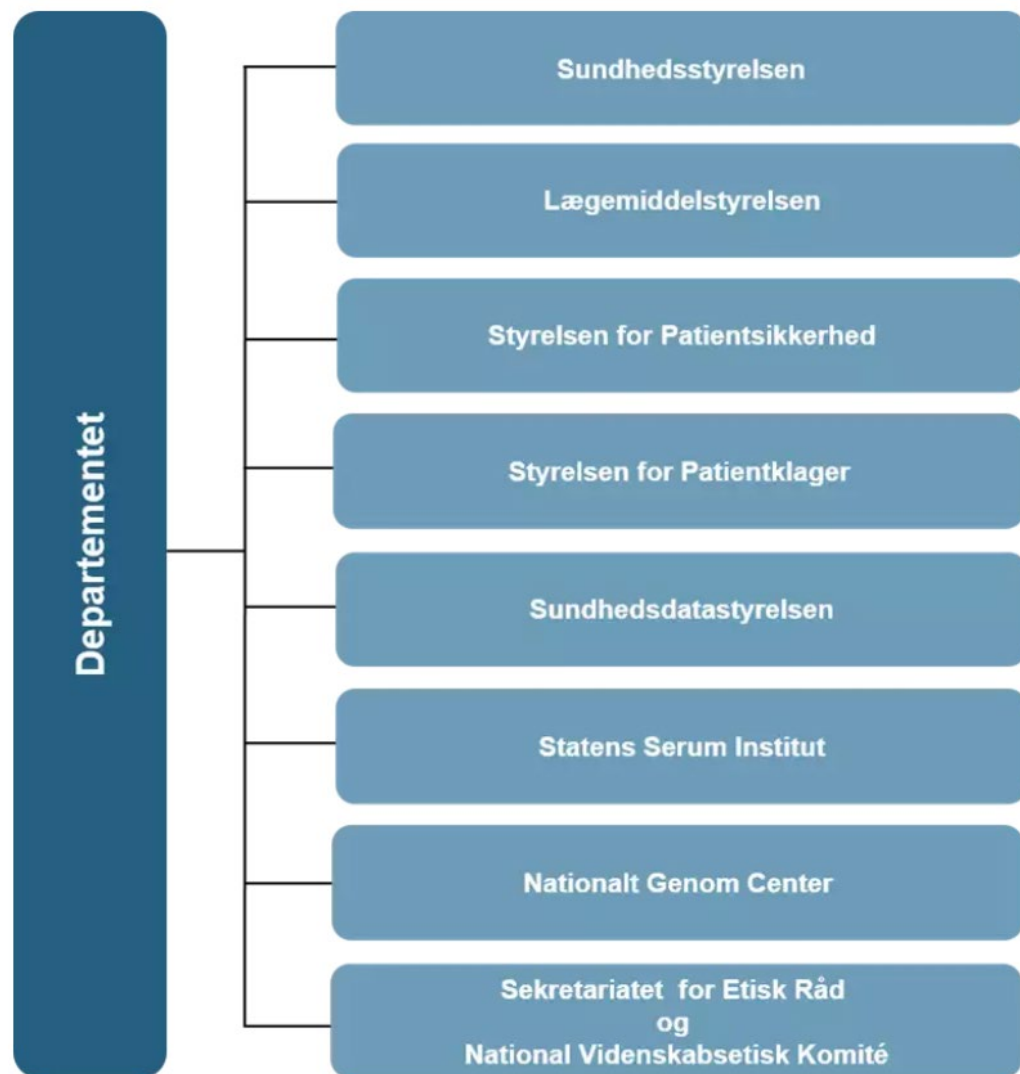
Departementet

Sundhedsstyrelsen

Lægemiddelstyrelsen

Styrelsen for Patientsikkerhed

Styrelsen for Patientklager

Sundhedsdatastyrelsen

Statens Serum Institut

Nationalt Genom Center

Sekretariatet for Etisk Råd og National Videnskabsetisk Komité